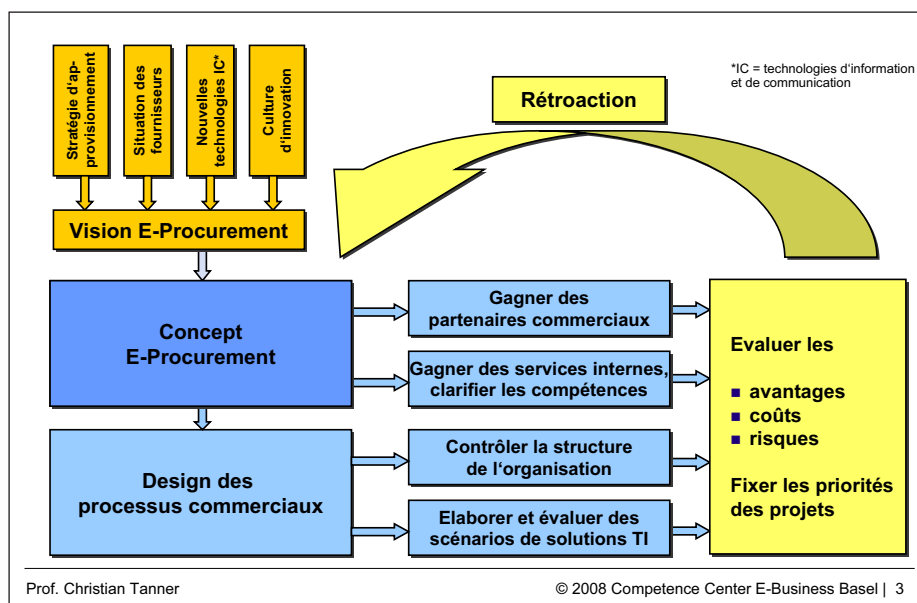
Stratégie d'approvisionnement

Situation des fournisseurs

Nouvelles technologies IC*

Culture d'innovation

*IC = technologies d'information et de communication

Rétroaction

Vision E-Procurement

Concept E-Procurement

Gagner des partenaires commerciaux

Gagner des services internes, clarifier les compétences

Design des processus commerciaux

Contrôler la structure de l'organisation

Elaborer et évaluer des scénarios de solutions TI

Evaluer les

- avantages
- coûts
- risques

Fixer les priorités des projets

Prof. Christian Tanner

© 2008 Competence Center E-Business Basel | 3